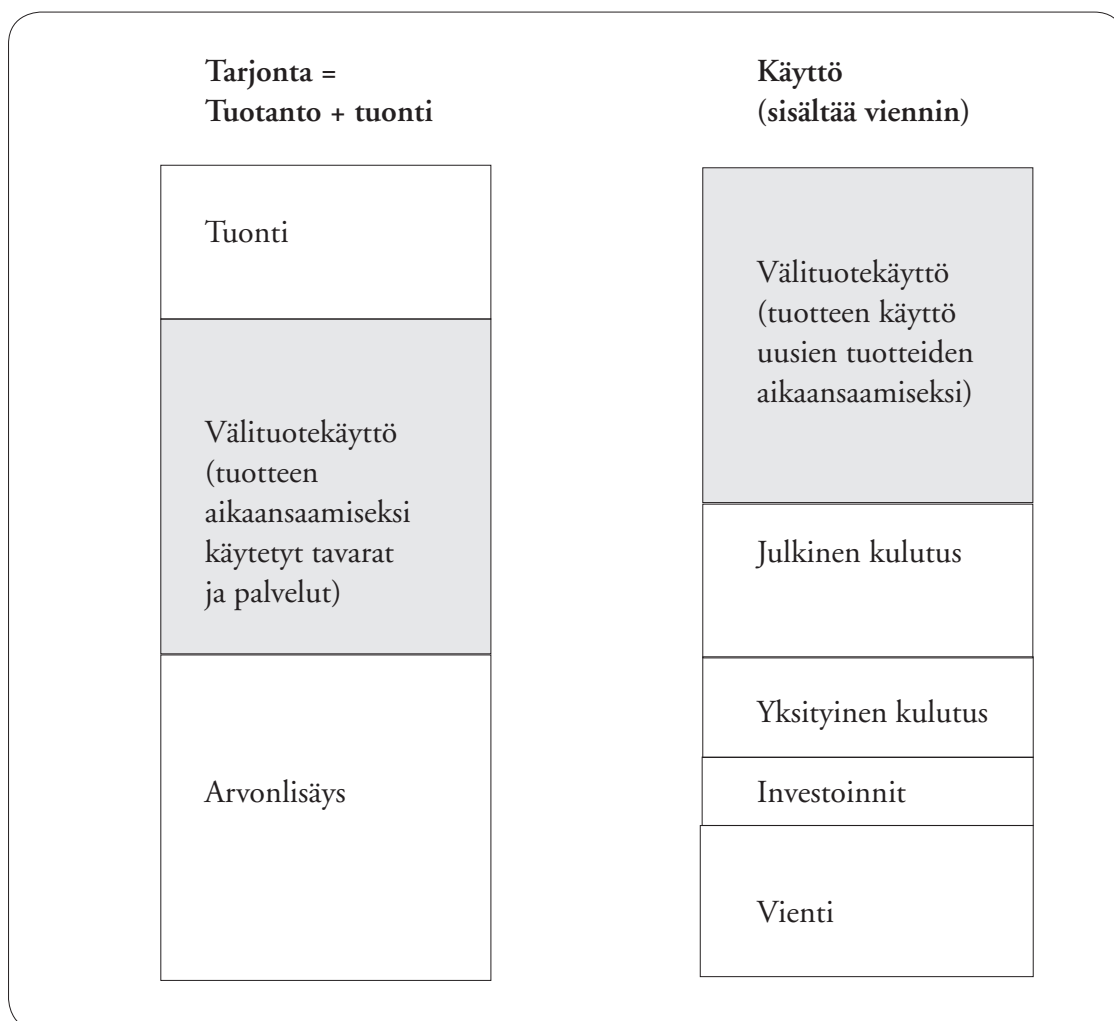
**Tarjonta = Tuotanto + tuonti**

Tuonti

Välituotekäyttö (tuotteen aikaansaamiseksi käytetyt tavarat ja palvelut)

Arvonlisäys

**Käyttö (sisältää viennin)**

Välituotekäyttö (tuotteen käyttö uusien tuotteiden aikaansaamiseksi)

Julkinen kulutus

Yksityinen kulutus

Investoinnit

Vienti